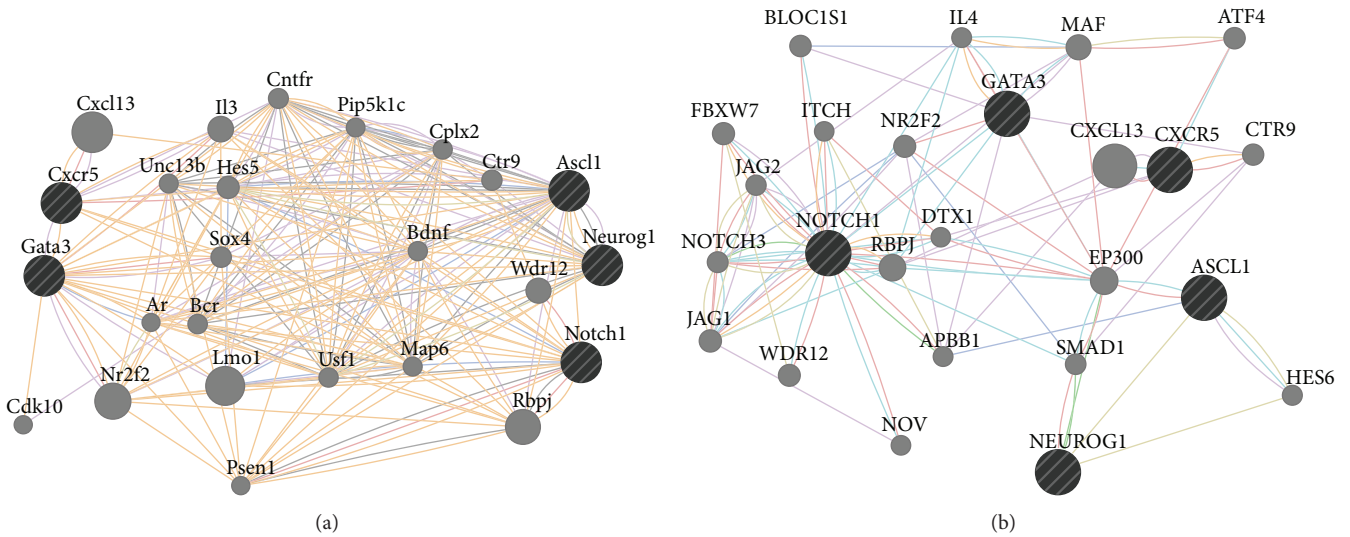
Cxcl13
Cntfr
Il3
Pip5k1c
Cplx2
Cxcr5
Unc13b
Hes5
Ctr9
Ascl1
Gata3
Sox4
Bdnf
Neurog1
Wdr12
Ar
Bcr
Notch1
Lmo1
Usf1
Map6
Nr2f2
Cdk10
Rbpj
Psen1
(a)

BLOC1S1
IL4
MAF
ATF4
GATA3
FBXW7
ITCH
NR2F2
CXCL13
CXCR5
CTR9
JAG2
NOTCH1
DTX1
NOTCH3
RBPJ
EP300
ASCL1
JAG1
APBB1
WDR12
SMAD1
HES6
NOV
NEUROG1
(b)